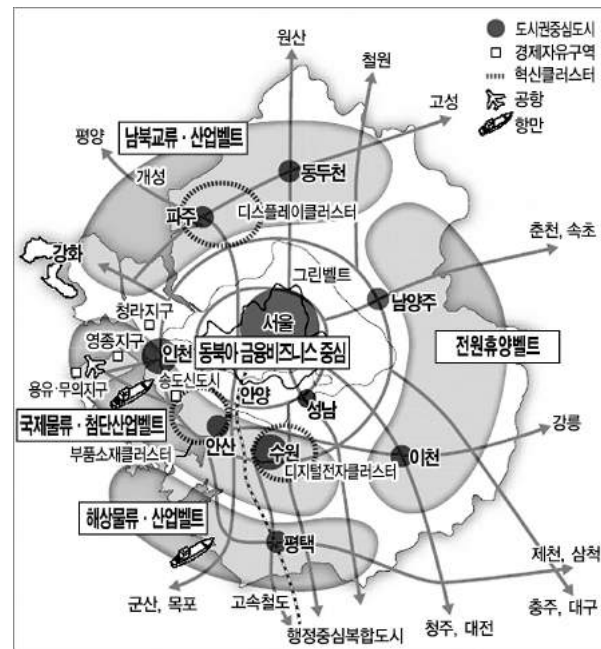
도시권중심도시
경제자유구역
혁신클러스터
공항
항만

원산
철원
고성
평양
남북교류 · 산업벨트
개성
동두천
파주
디스플레이클러스터
춘천, 속초
강화
그린벨트
남양주
청라지구
서울
영종지구
인천
동북아 금융비즈니스 중심
전원휴양벨트
용유 · 무의지구
송도신도시
안양
성남
국제물류 · 첨단산업벨트
강릉
안산
수원
이천
부품소재클러스터
디지털전자클러스터
해상물류 · 산업벨트
평택
제천, 삼척
군산, 목포
고속철도
충주, 대구
청주, 대전
행정중심복합도시